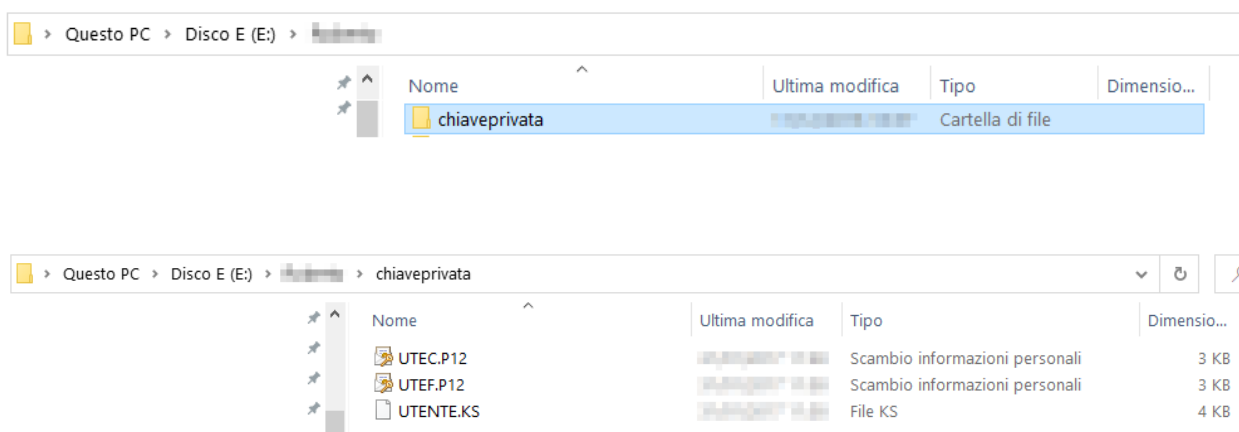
Questo PC > Disco E (E:) > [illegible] >

| Nome | Ultima modifica | Tipo | Dimensio... |
|---|---|---|---|
| chiaveprivata | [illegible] | Cartella di file | |

Questo PC > Disco E (E:) > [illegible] > chiaveprivata

| Nome | Ultima modifica | Tipo | Dimensio... |
|---|---|---|---|
| UTEC.P12 | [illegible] | Scambio informazioni personali | 3 KB |
| UTEF.P12 | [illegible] | Scambio informazioni personali | 3 KB |
| UTENTE.KS | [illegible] | File KS | 4 KB |